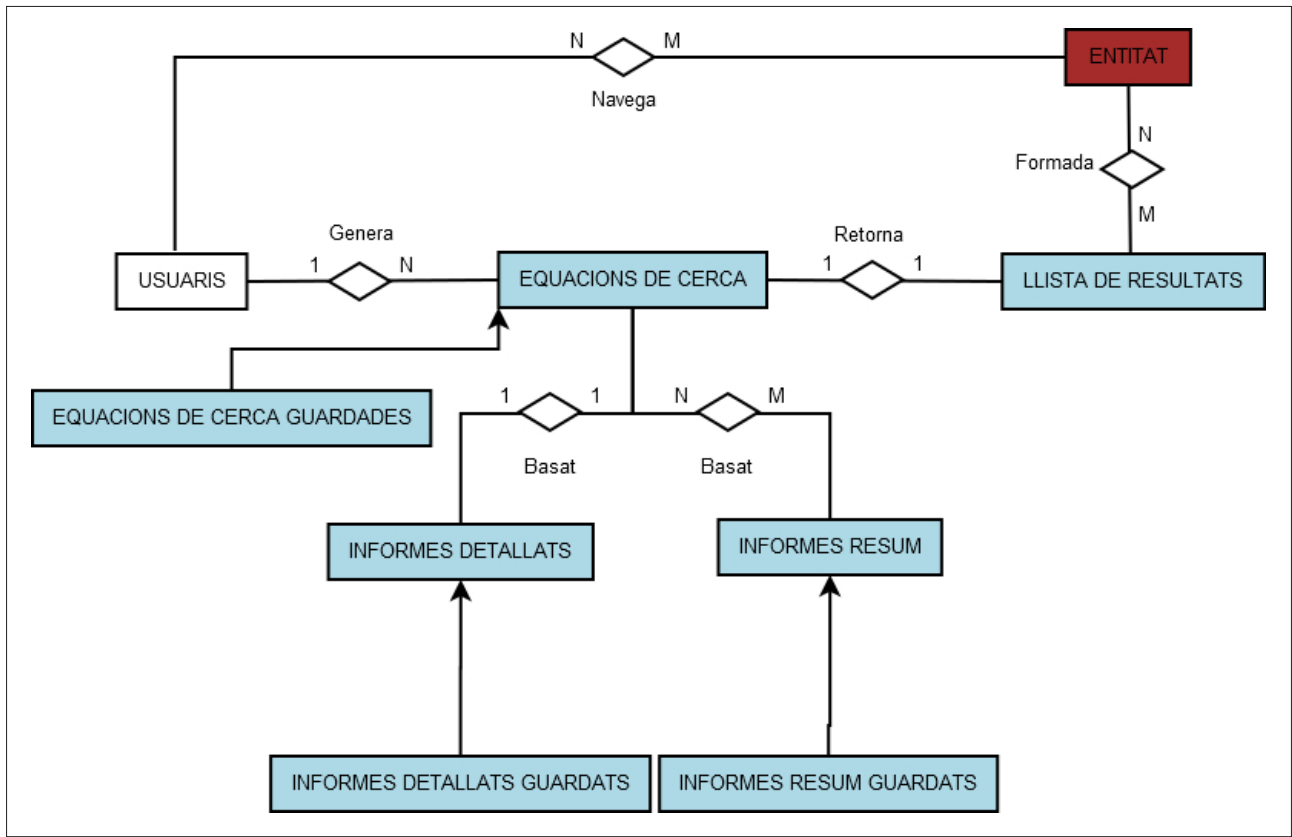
N
M
ENTITAT
Navega
N
Formada
M
Genera
Retorna
USUARIS
1
N
EQUACIONS DE CERCA
1
1
LLISTA DE RESULTATS
EQUACIONS DE CERCA GUARDADES
1
1
N
M
Basat
Basat
INFORMES DETALLATS
INFORMES RESUM
INFORMES DETALLATS GUARDATS
INFORMES RESUM GUARDATS